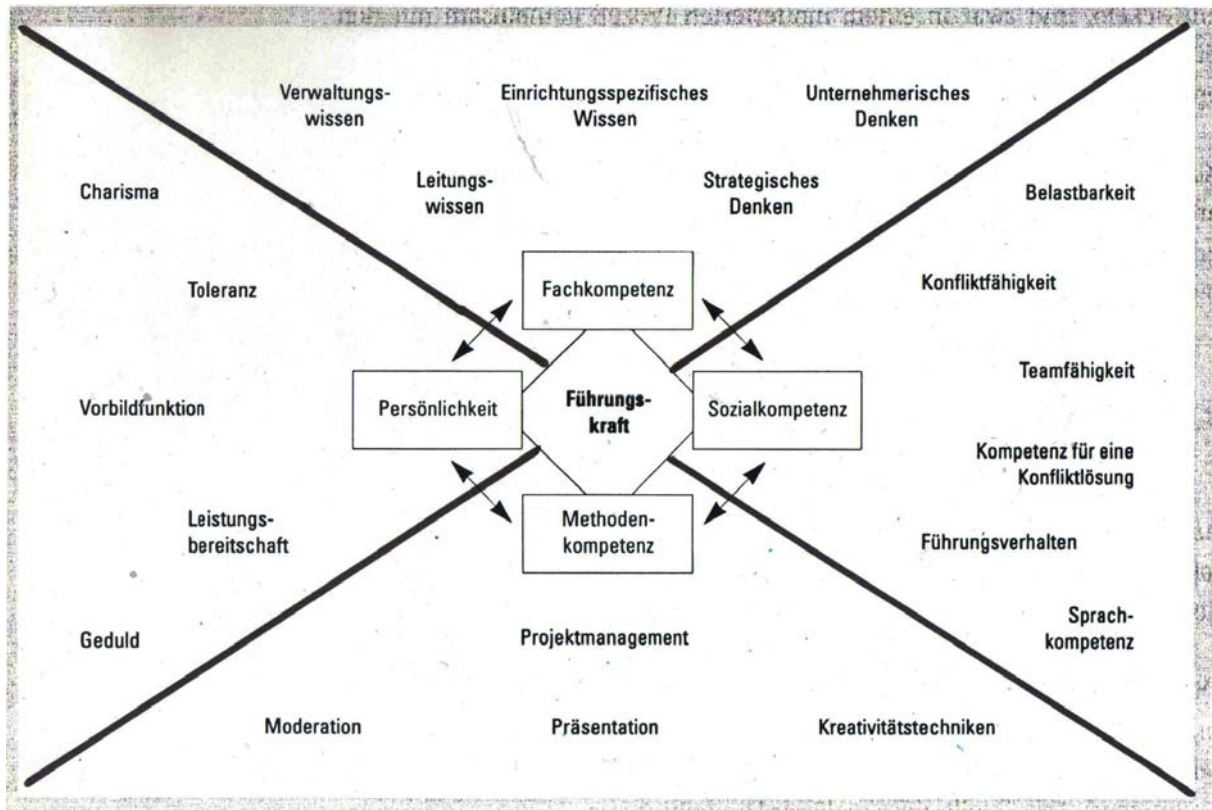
Verwaltungswissen

Einrichtungsspezifisches Wissen

Unternehmerisches Denken

Leitungswissen

Strategisches Denken

Charisma

Belastbarkeit

Toleranz

Konfliktfähigkeit

Fachkompetenz

Teamfähigkeit

Persönlichkeit

Führungskraft

Sozialkompetenz

Vorbildfunktion

Kompetenz für eine Konfliktlösung

Leistungsbereitschaft

Methodenkompetenz

Führungsverhalten

Geduld

Projektmanagement

Sprachkompetenz

Moderation

Präsentation

Kreativitätstechniken